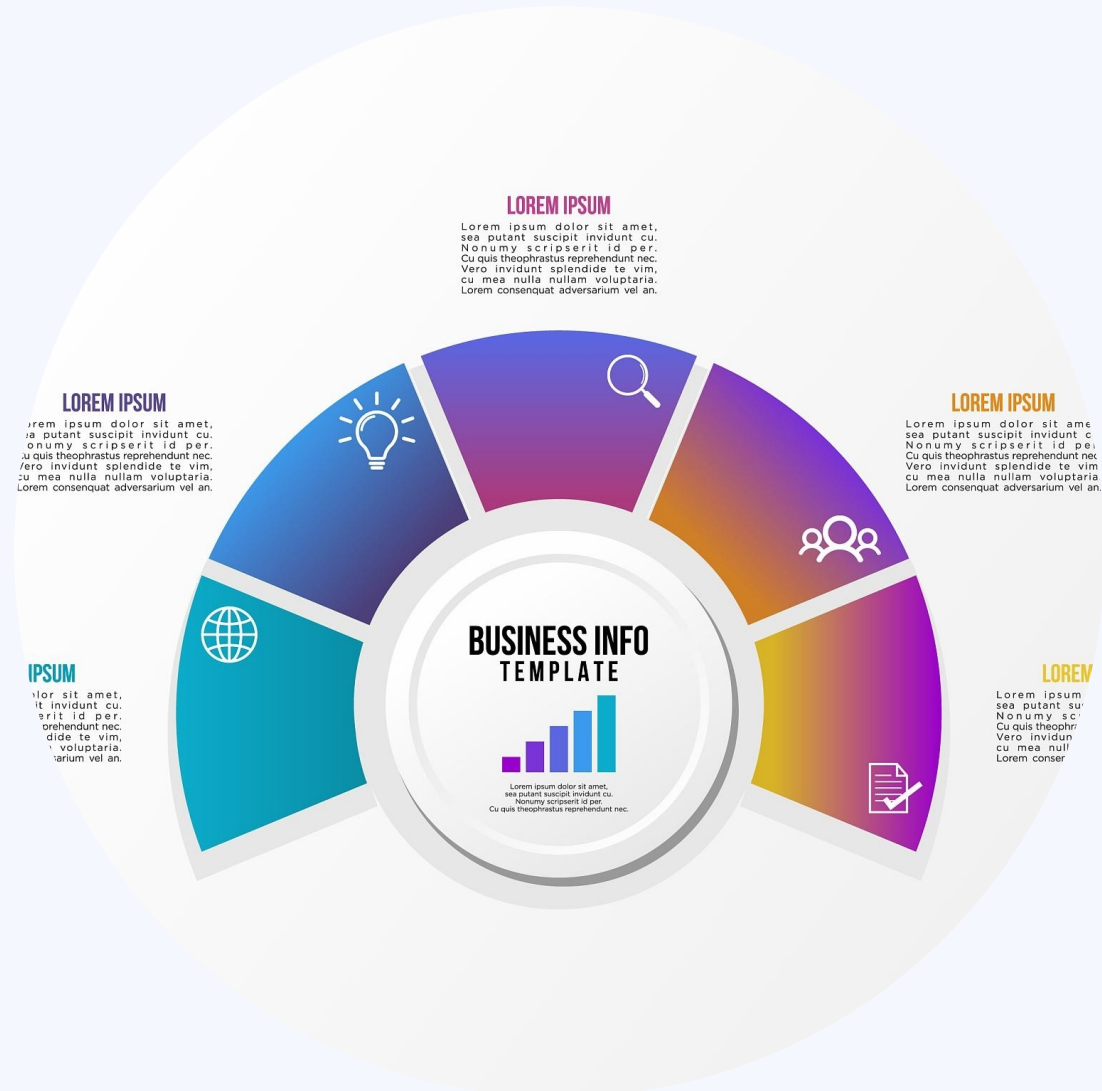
LOREM IPSUM
Lorem ipsum dolor sit amet, sea putant suscipit invidunt cu. Nonumy scripserit id per. Cu quis theophrastus reprehendunt nec. Vero invidunt splendide te vim, cu mea nulla nullam voluptaria. Lorem consenquat adversarium vel an.

LOREM IPSUM
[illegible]orem ipsum dolor sit amet, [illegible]ea putant suscipit invidunt cu. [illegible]onumy scripserit id per. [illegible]u quis theophrastus reprehendunt nec. Vero invidunt splendide te vim, cu mea nulla nullam voluptaria. Lorem consenquat adversarium vel an.

LOREM IPSUM
Lorem ipsum dolor sit ame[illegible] sea putant suscipit invidunt c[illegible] Nonumy scripserit id pe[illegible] Cu quis theophrastus reprehendunt ne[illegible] Vero invidunt splendide te vi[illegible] cu mea nulla nullam voluptaria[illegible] Lorem consenquat adversarium vel an.

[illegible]IPSUM
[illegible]olor sit amet, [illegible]it invidunt cu. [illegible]erit id per. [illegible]rehendunt nec. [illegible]dide te vim, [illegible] voluptaria. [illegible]arium vel an.

LOREM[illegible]
Lorem ipsu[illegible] sea putant s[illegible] Nonumy sc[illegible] Cu quis theoph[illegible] Vero invidun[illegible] cu mea null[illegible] Lorem conser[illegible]

BUSINESS INFO
TEMPLATE

Lorem ipsum dolor sit amet, sea putant suscipit invidunt cu. Nonumy scripserit id per. Cu quis theophrastus reprehendunt nec.